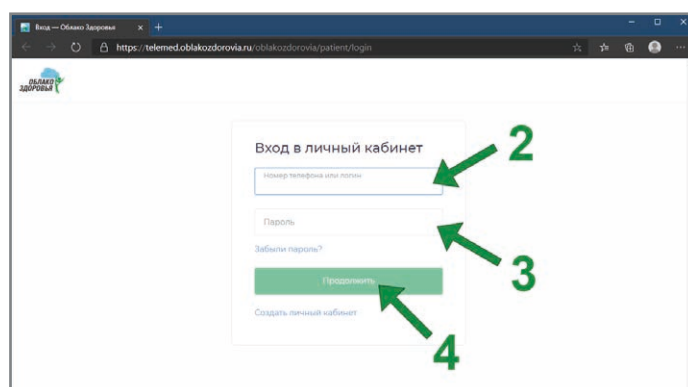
Вход — Облако Здоровья
https://telemed.oblakozdorovia.ru/oblakozdorovia/patient/login

ОБЛАКО ЗДОРОВЬЯ

Вход в личный кабинет

Номер телефона или логин

Пароль

Забыли пароль?

Продолжить

Создать личный кабинет

2

3

4